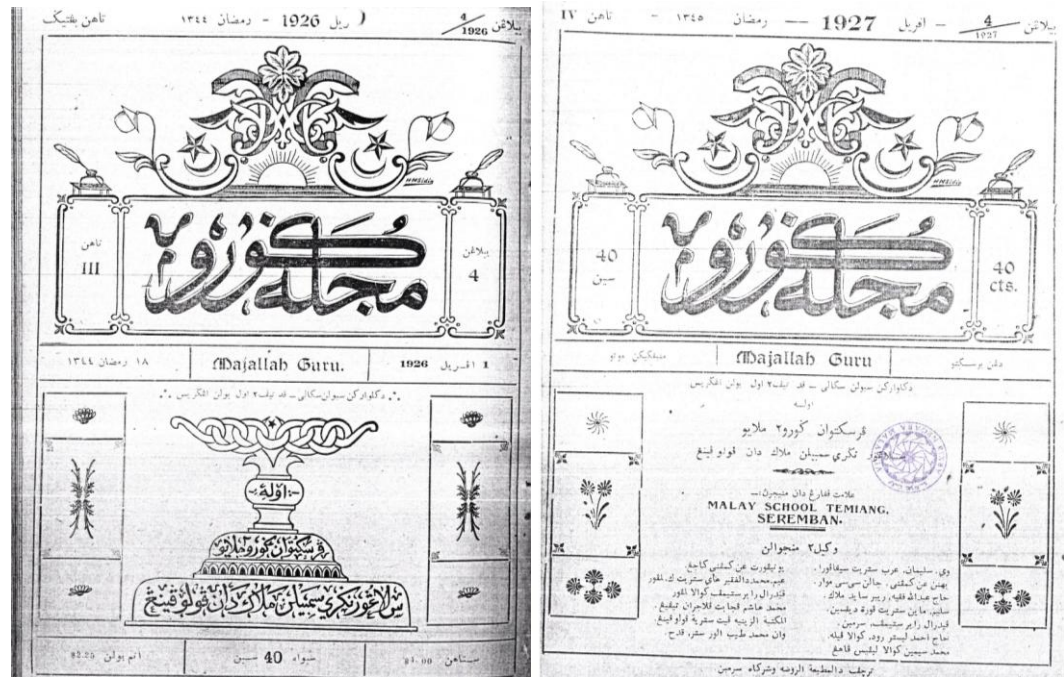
تاهن ڤرتام    ( ريل 1926 - رمضان ١٣٤٤    بيلاڠن 4/1926

مجله ڬورو

تاهن III    بيلاڠن 4

١٨ رمضان ١٣٤٤    Majallah Guru.    1926 ١ اڤريل

.:. دکلوارکن سبولن سکالي - ڤد تيڤ٢ اول بولن اڠکريس .:.

اولة

ڤرسکوتوان ڬورو ملايو

سلاڠور تکري سمبيلن ملاک دان ڤولو ڤينڠ

انم بولن 2.25$    سهاري 40 سين    ستاهن 4.00$

بيلاڠن 4/1927 - اڤريل 1927 — رمضان ١٣٤٥ - تاهن IV

مجله ڬورو

40 سين    40 cts.

دڤن برسکوتو    Majallah Guru    ميڠکيکن موالو

دکلوارکن سبولن سکالي - ڤد تيڤ٢ اول بولن اڠکريس

اوليه

ڤرسکوتوان ڬورو٢ ملايو

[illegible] تکري سمبيلن ملاک دان ڤولو ڤينڠ

علامت ڤڠارڠ دان ڤنيرڤيت:-
MALAY SCHOOL TEMIANG,
SEREMBAN.

وکيل٢ ڤنجوالن

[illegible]

ترچيتق دالمطبعة الروضه وشرکاه سرمبن